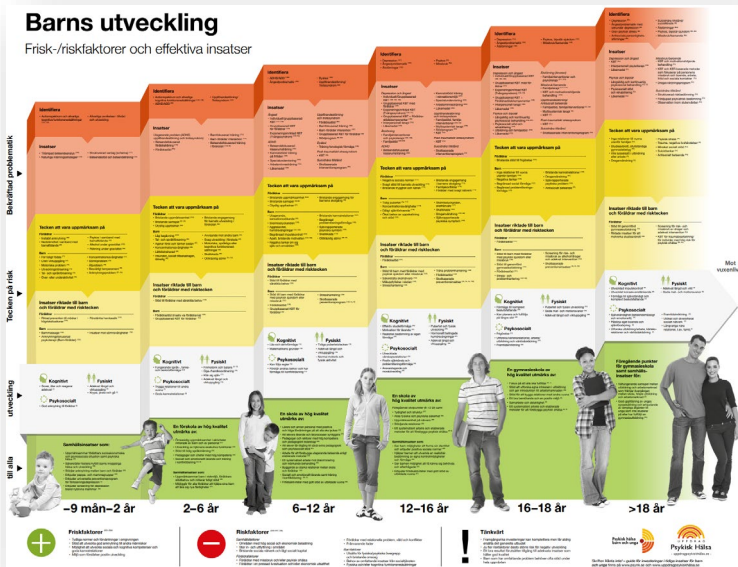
Barns utveckling

Frisk-/riskfaktorer och effektiva insatser

Identifiera

Insatser

Tecken att vara uppmärksam på

Insatser riktade till barn och föräldrar med riskfaktorer

Kognitivt

Fysiskt

Psykosocialt

Identifiera

Insatser

Tecken att vara uppmärksam på

Insatser riktade till barn och föräldrar med riskfaktorer

Kognitivt

Fysiskt

Psykosocialt

Identifiera

Insatser

Tecken att vara uppmärksam på

Insatser riktade till barn och föräldrar med riskfaktorer

Kognitivt

Fysiskt

Psykosocialt

En förskola av hög kvalitet utmärks av:

Identifiera

Insatser

Tecken att vara uppmärksam på

Insatser riktade till barn och föräldrar med riskfaktorer

Kognitivt

Fysiskt

Psykosocialt

En skola av hög kvalitet utmärks av:

Identifiera

Insatser

Tecken att vara uppmärksam på

Insatser riktade till barn och föräldrar med riskfaktorer

Kognitivt

Fysiskt

Psykosocialt

En skola av hög kvalitet utmärks av:

Identifiera

Insatser

Tecken att vara uppmärksam på

Insatser riktade till barn och föräldrar med riskfaktorer

Kognitivt

Fysiskt

Psykosocialt

En gymnasieskola av hög kvalitet utmärks av:

Identifiera

Insatser

Tecken att vara uppmärksam på

Insatser riktade till barn och föräldrar med riskfaktorer

Kognitivt

Fysiskt

Psykosocialt

Frivilliga/betydelsefulla för gymnasieelever

Mot vuxenliv

Bekräftad problematik

Tecken på risk

utveckling

till alla

Samhällsinsatser som:

~9 mån–2 år

2–6 år

6–12 år

12–16 år

16–18 år

>18 år

Friskfaktorer

Riskfaktorer

Tänkvärt

Psykisk hälsa barn och unga

Uppdrag Psykisk Hälsa